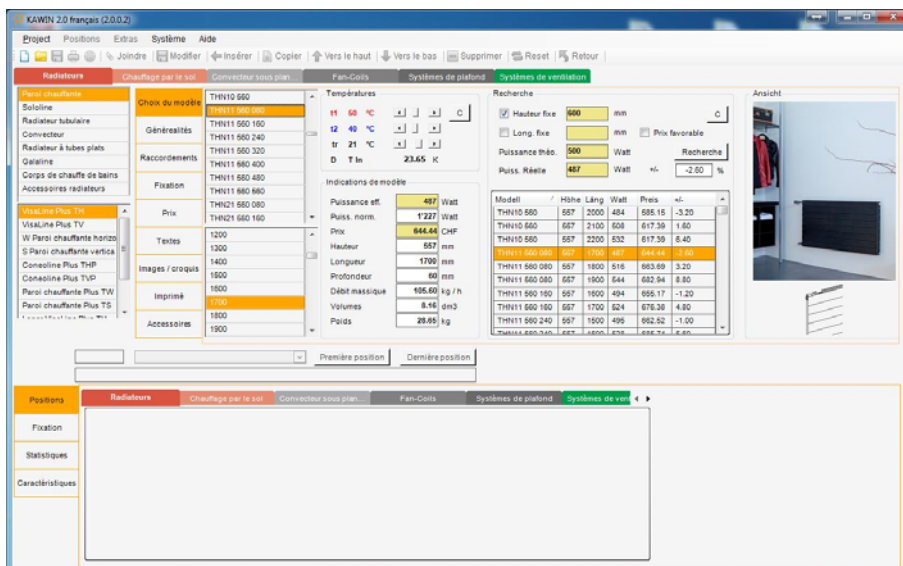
KAWIN 2.0 français (2.0.0.2)

Project Positions Extras Système Aide

Joindre | Modifier | Insérer | Copier | Vers le haut | Vers le bas | Supprimer | Reset | Retour

Radiateurs | Chauffage par le sol | Convecteur sous plan... | Fan-Coils | Systèmes de plafond | Systèmes de ventilation

Paroi chauffante
Sololine
Radiateur tubulaire
Convecteur
Radiateur à tubes plats
Galaline
Corps de chauffe de bains
Accessoires radiateurs

VisaLine Plus TH
VisaLine Plus TV
W Paroi chauffante horizo
S Paroi chauffante vertica
Coneoline Plus THP
Coneoline Plus TVP
Paroi chauffante Plus TW
Paroi chauffante Plus TS

Choix du modèle
Généralités
Raccordements
Fixation
Prix
Textes
Images / croquis
Imprimé
Accessoires

THN10 560
THN11 560 080
THN11 560 160
THN11 560 240
THN11 560 320
THN11 560 400
THN11 560 480
THN11 560 560
THN21 560 080
THN21 560 160

1200
1300
1400
1500
1600
1700
1800
1900

Températures
t1 50 °C
t2 40 °C
tr 21 °C
D T ln 23.65 K
C

Indications de modèle
Puissance eff. 487 Watt
Puiss. norm. 1'227 Watt
Prix 644.44 CHF
Hauteur 557 mm
Longueur 1700 mm
Profondeur 60 mm
Débit massique 105.60 kg / h
Volumes 8.16 dm3
Poids 28.65 kg

Recherche
Hauteur fixe 600 mm
Long. fixe mm
Prix favorable
Puissance théo. 500 Watt
Recherche
Puiss. Réelle 487 Watt +/- -2.60 %
C

| Modell | Höhe | Läng | Watt | Preis | +/- |
|---|---|---|---|---|---|
| THN10 560 | 557 | 2000 | 484 | 585.15 | -3.20 |
| THN10 560 | 557 | 2100 | 508 | 617.39 | 1.60 |
| THN10 560 | 557 | 2200 | 532 | 617.39 | 6.40 |
| THN11 560 080 | 557 | 1700 | 487 | 644.44 | -2.60 |
| THN11 560 080 | 557 | 1800 | 516 | 663.69 | 3.20 |
| THN11 560 080 | 557 | 1900 | 544 | 682.94 | 8.80 |
| THN11 560 160 | 557 | 1600 | 494 | 655.17 | -1.20 |
| THN11 560 160 | 557 | 1700 | 524 | 676.38 | 4.80 |
| THN11 560 240 | 557 | 1500 | 495 | 662.52 | -1.00 |

Ansicht

Première position | Dernière position

Positions
Fixation
Statistiques
Caractéristiques

Radiateurs | Chauffage par le sol | Convecteur sous plan... | Fan-Coils | Systèmes de plafond | Systèmes de vent